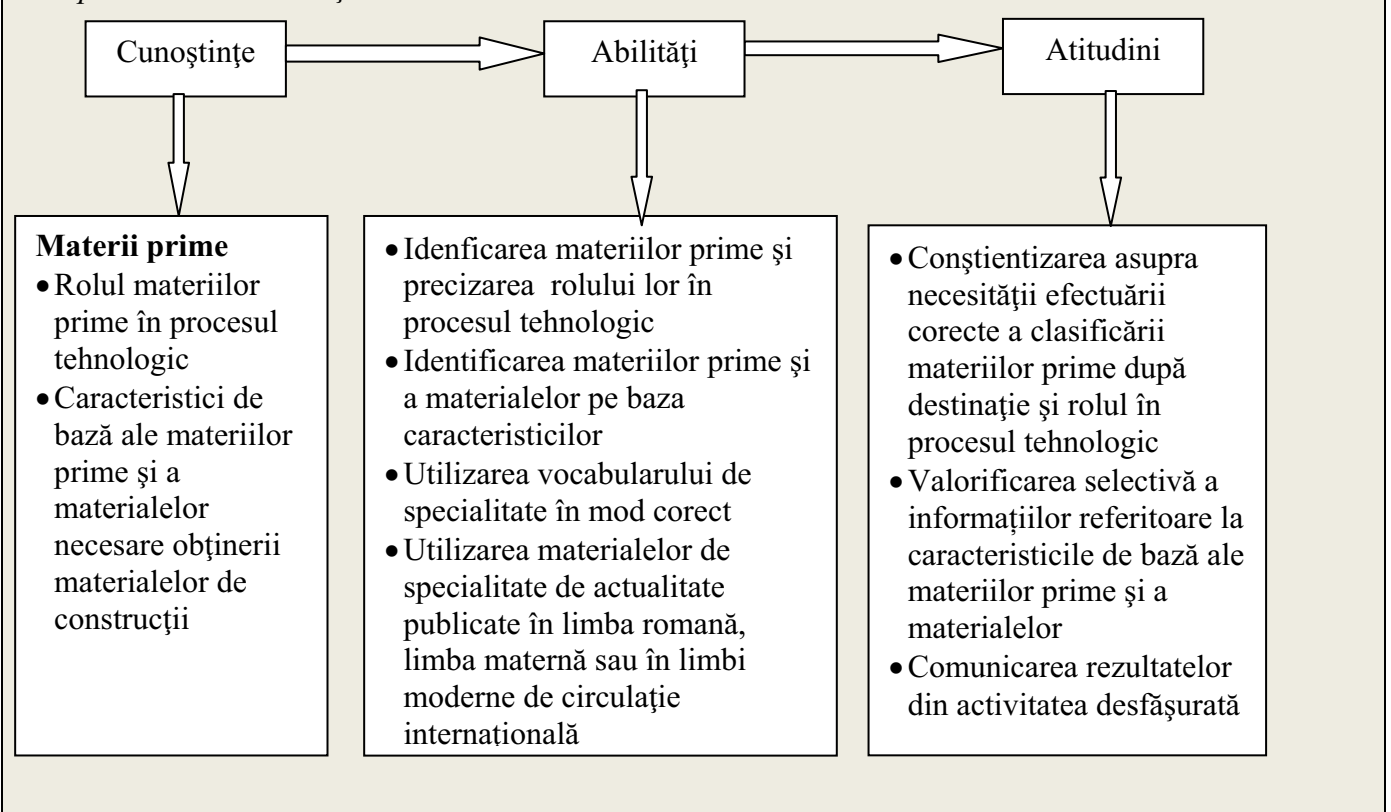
Cunoştinţe

Abilităţi

Atitudini

**Materii prime**
- Rolul materiilor prime în procesul tehnologic
- Caracteristici de bază ale materiilor prime şi a materialelor necesare obţinerii materialelor de construcţii

- Idenficarea materiilor prime şi precizarea rolului lor în procesul tehnologic
- Identificarea materiilor prime şi a materialelor pe baza caracteristicilor
- Utilizarea vocabularului de specialitate în mod corect
- Utilizarea materialelor de specialitate de actualitate publicate în limba romană, limba maternă sau în limbi moderne de circulaţie internaţională

- Conştientizarea asupra necesităţii efectuării corecte a clasificării materiilor prime după destinaţie şi rolul în procesul tehnologic
- Valorificarea selectivă a informaţiilor referitoare la caracteristicile de bază ale materiilor prime şi a materialelor
- Comunicarea rezultatelor din activitatea desfăşurată